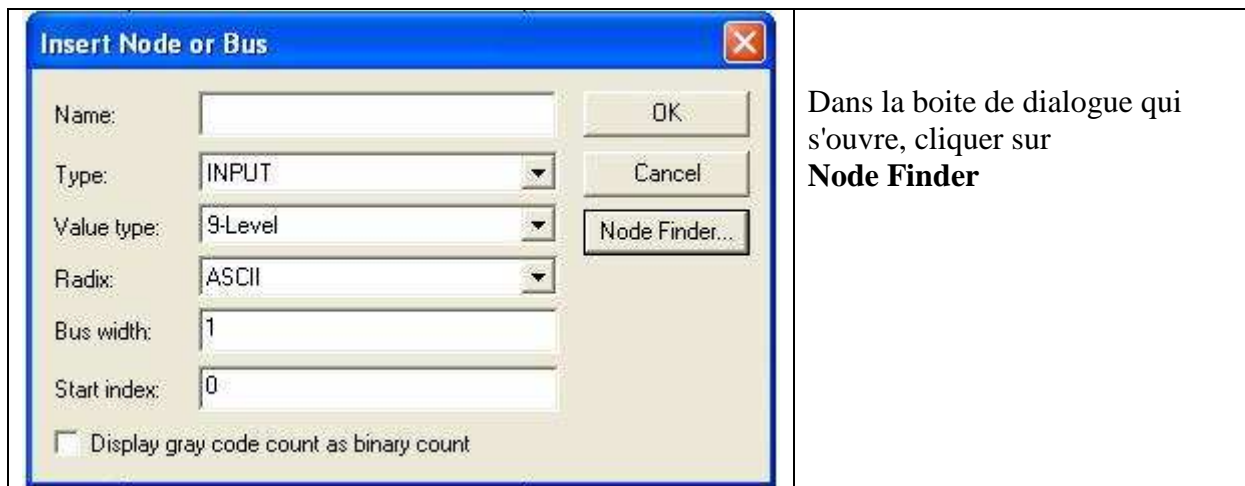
Insert Node or Bus

Name:

Type: INPUT

Value type: 9-Level

Radix: ASCII

Bus width: 1

Start index: 0

Display gray code count as binary count

OK

Cancel

Node Finder...

Dans la boite de dialogue qui s'ouvre, cliquer sur **Node Finder**